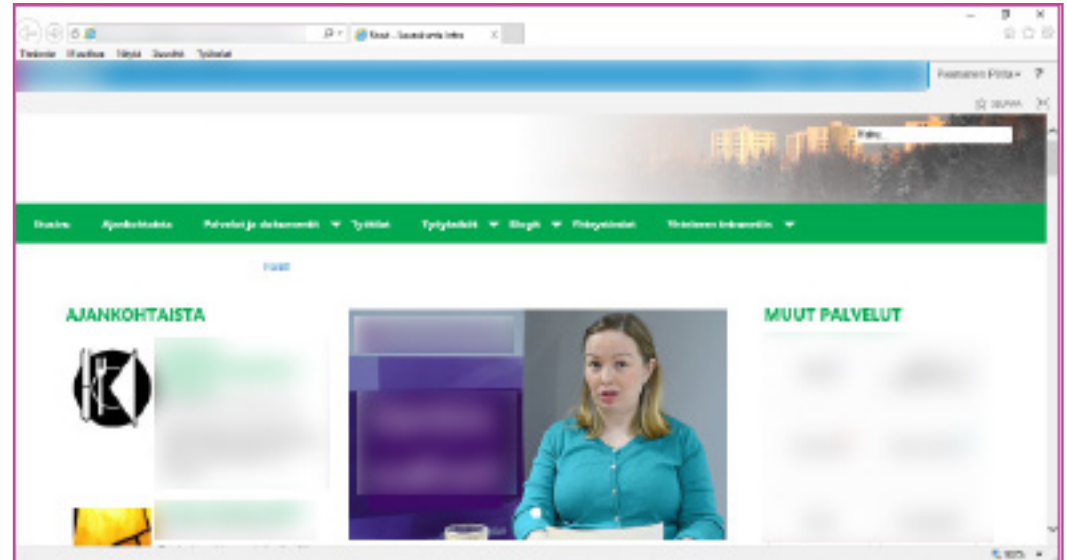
Tiedosto Muokkaa Näytä Suosikit Työkalut

Kissat - Suomi.fi-infoa

Etusivu Ajankohtaista Palvelut ja dokumentit Työkalut Työyhteisö Blogit Yhteystiedot Yhteinen Intranet

Haku...

Pekkanen Pirita

SEURAA

Etusivu

AJANKOHTAISTA

MUUT PALVELUT

105%